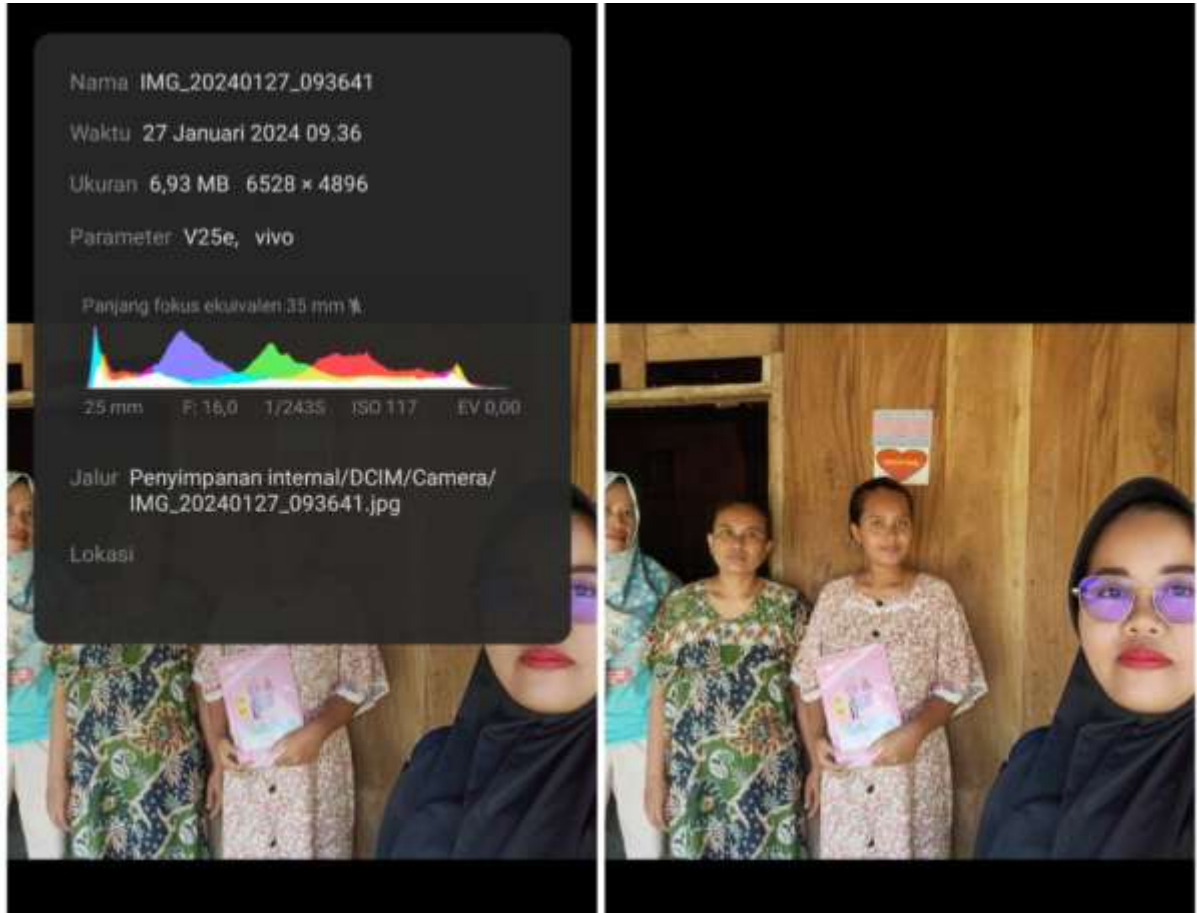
Nama IMG_20240127_093641

Waktu 27 Januari 2024 09.36

Ukuran 6,93 MB 6528 × 4896

Parameter V25e, vivo

Panjang fokus ekuivalen 35 mm

25 mm F: 16,0 1/2435 ISO 117 EV 0,00

Jalur Penyimpanan internal/DCIM/Camera/IMG_20240127_093641.jpg

Lokasi